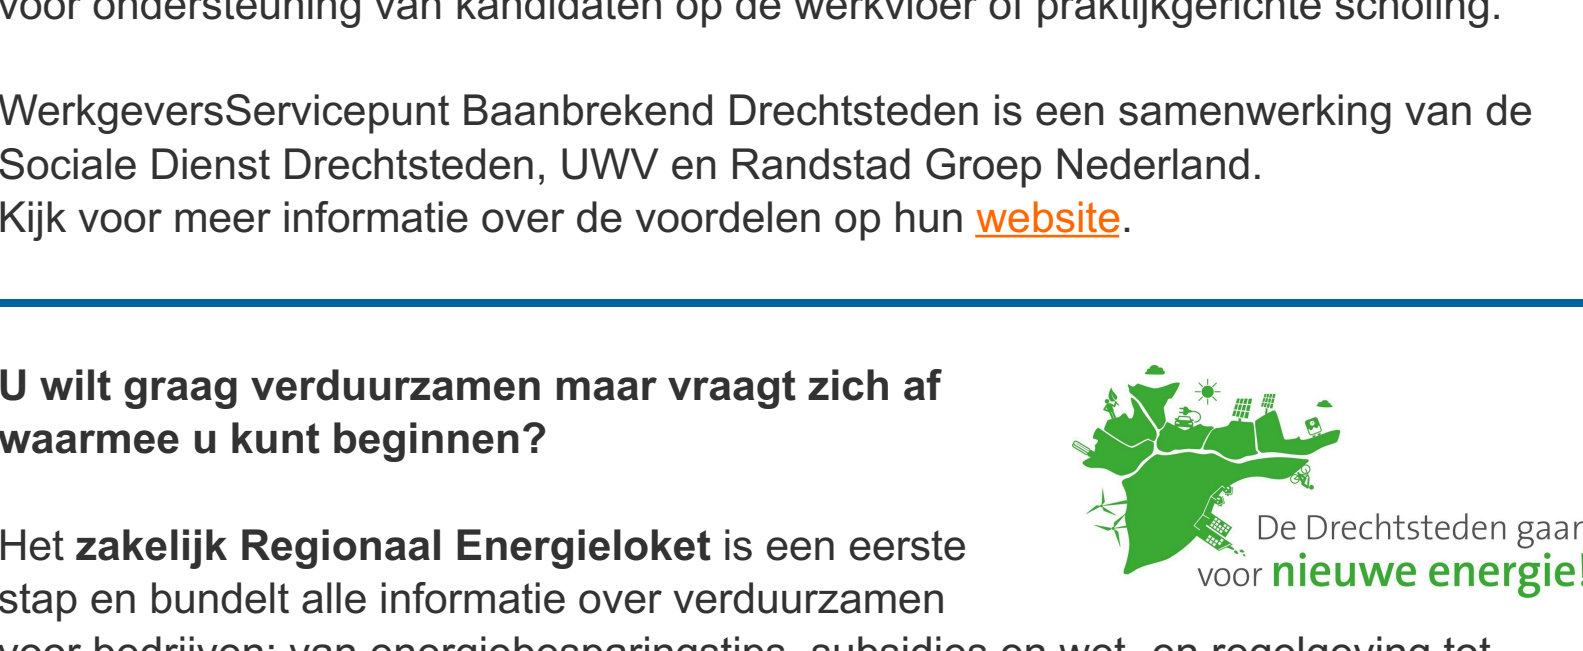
voor ondersteuning van kandidaten op de werkvloer of praktijkgerichte scholing.

WerkgeversServicepunt Baanbrekend Drechtsteden is een samenwerking van de Sociale Dienst Drechtsteden, UWV en Randstad Groep Nederland.
Kijk voor meer informatie over de voordelen op hun website.

U wilt graag verduurzamen maar vraagt zich af waarmee u kunt beginnen?

Het zakelijk Regionaal Energieloket is een eerste stap en bundelt alle informatie over verduurzamen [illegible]

De Drechtsteden gaan voor nieuwe energie!